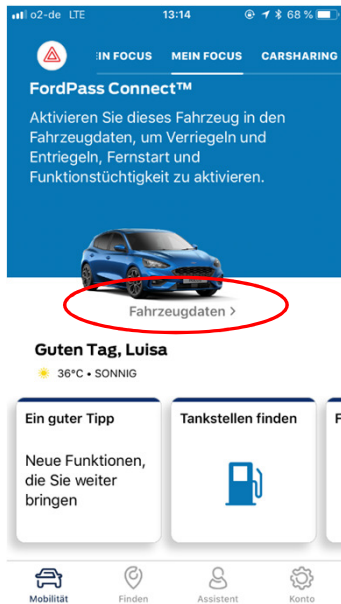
o2-de LTE 13:14 68 %

EIN FOCUS MEIN FOCUS CARSHARING

FordPass Connect™

Aktivieren Sie dieses Fahrzeug in den Fahrzeugdaten, um Verriegeln und Entriegeln, Fernstart und Funktionstüchtigkeit zu aktivieren.

Fahrzeugdaten >

Guten Tag, Luisa

36°C • SONNIG

Ein guter Tipp

Neue Funktionen, die Sie weiter bringen

Tankstellen finden

Mobilität Finden Assistent Konto